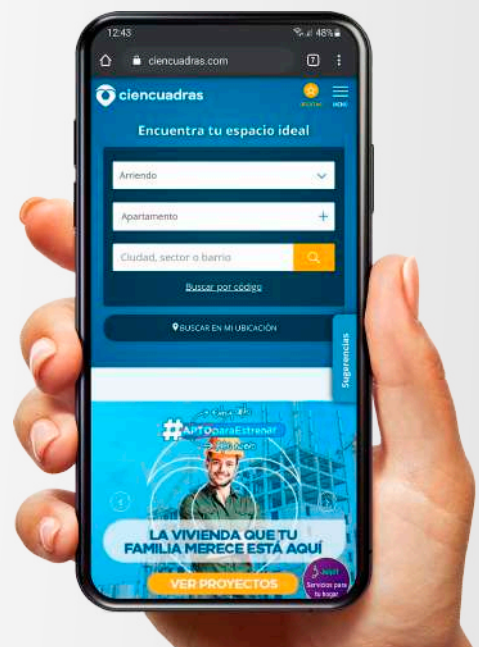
12:43

48%

ciencuadras.com

7

ciencuadras

MENÚ

Encuentra tu espacio ideal

Arriendo

Apartamento

Ciudad, sector o barrio

Buscar por código

BUSCAR EN MI UBICACIÓN

Sugerencias

#APTOparaEstrenar

LA VIVIENDA QUE TU FAMILIA MERECE ESTÁ AQUÍ

VER PROYECTOS

Servicios para tu hogar